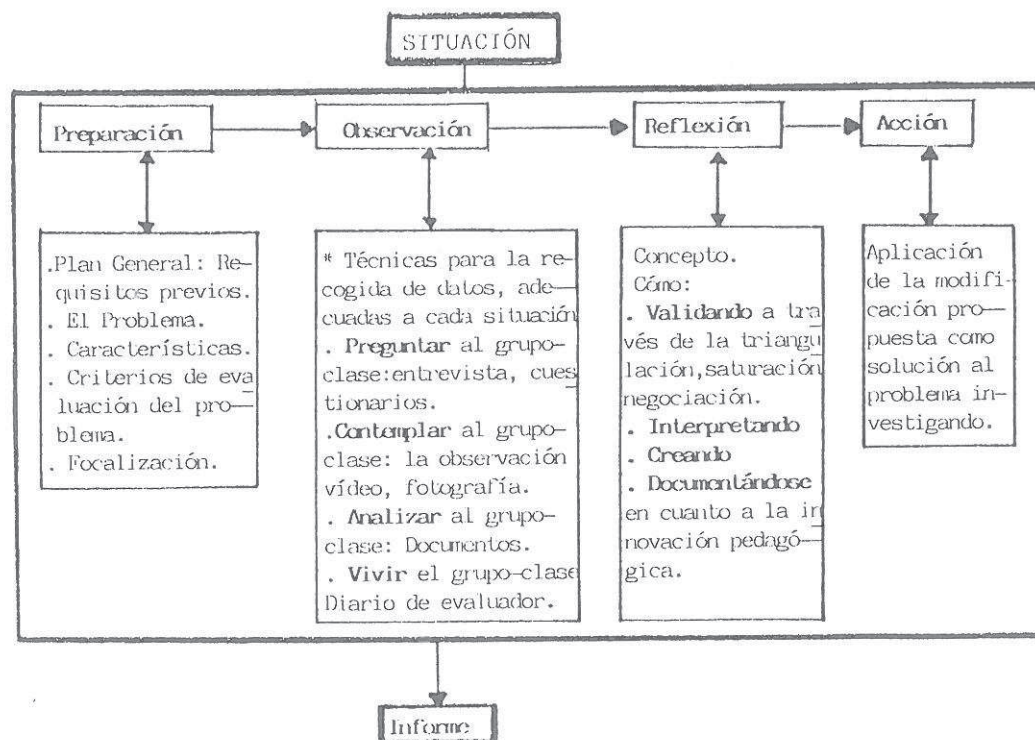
SITUACIÓN

Preparación

Observación

Reflexión

Acción

.Plan General: Requisitos previos.
. El Problema.
. Características.
. Criterios de evaluación del problema.
. Focalización.

* Técnicas para la recogida de datos, adecuadas a cada situación
. Preguntar al grupo-clase:entrevista, cuestionarios.
.Contemplar al grupo-clase: la observación vídeo, fotografía.
. Analizar al grupo-clase: Documentos.
. Vivir el grupo-clase Diario de evaluador.

Concepto.
Cómo:
. Validando a través de la triangulación,saturación negociación.
. Interpretando
. Creando
. Documentándose en cuanto a la innovación pedagógica.

Aplicación de la modificación propuesta como solución al problema investigando.

Informe